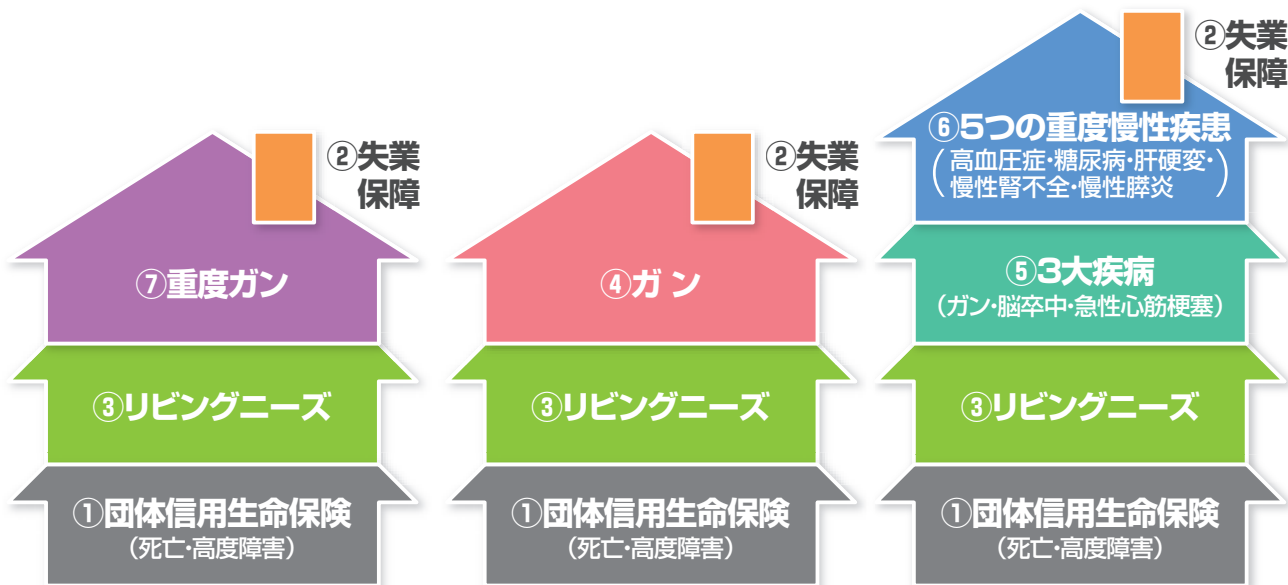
②失業
保障

⑦重度ガン

③リビングニーズ

①団体信用生命保険
（死亡・高度障害）

②失業
保障

④ガン

③リビングニーズ

①団体信用生命保険
（死亡・高度障害）

②失業
保障

⑥5つの重度慢性疾患
（高血圧症・糖尿病・肝硬変・慢性腎不全・慢性膵炎）

⑤3大疾病
（ガン・脳卒中・急性心筋梗塞）

③リビングニーズ

①団体信用生命保険
（死亡・高度障害）